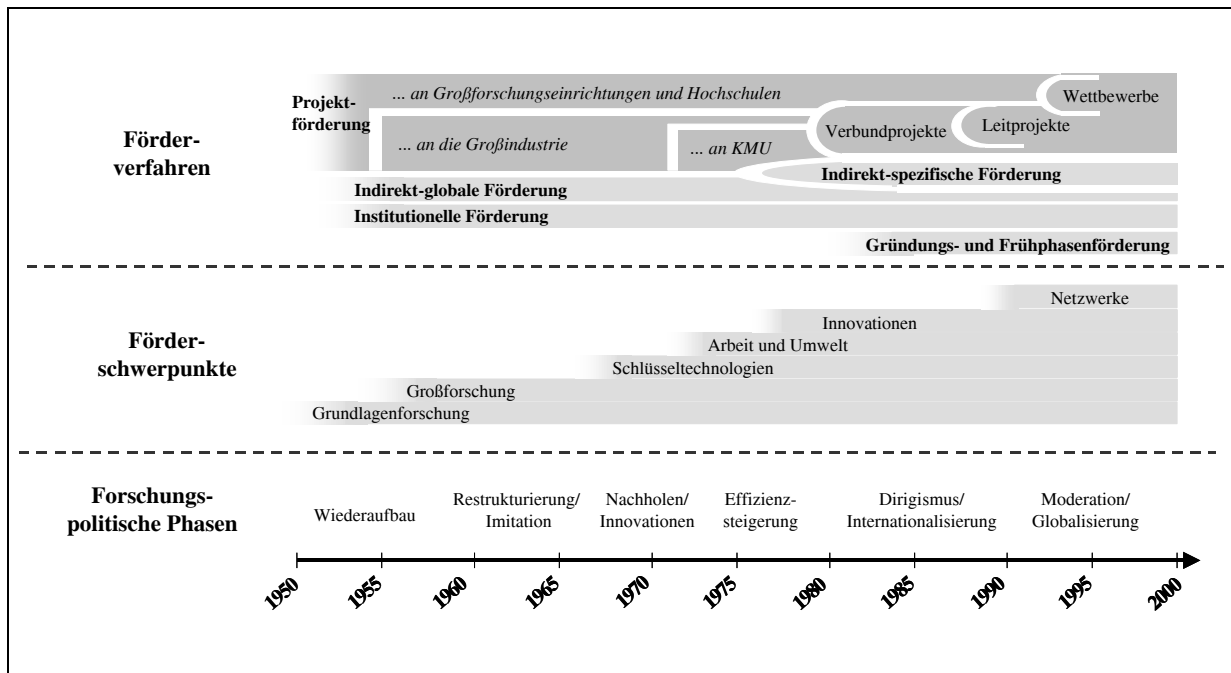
Förderverfahren

Projektförderung

... an Großforschungseinrichtungen und Hochschulen

Wettbewerbe

... an die Großindustrie

... an KMU

Verbundprojekte

Leitprojekte

Indirekt-spezifische Förderung

Indirekt-globale Förderung

Institutionelle Förderung

Gründungs- und Frühphasenförderung

Förderschwerpunkte

Netzwerke

Innovationen

Arbeit und Umwelt

Schlüsseltechnologien

Großforschung

Grundlagenforschung

Forschungspolitische Phasen

Wiederaufbau

Restrukturierung/ Imitation

Nachholen/ Innovationen

Effizienzsteigerung

Dirigismus/ Internationalisierung

Moderation/ Globalisierung

1950 1955 1960 1965 1970 1975 1980 1985 1990 1995 2000